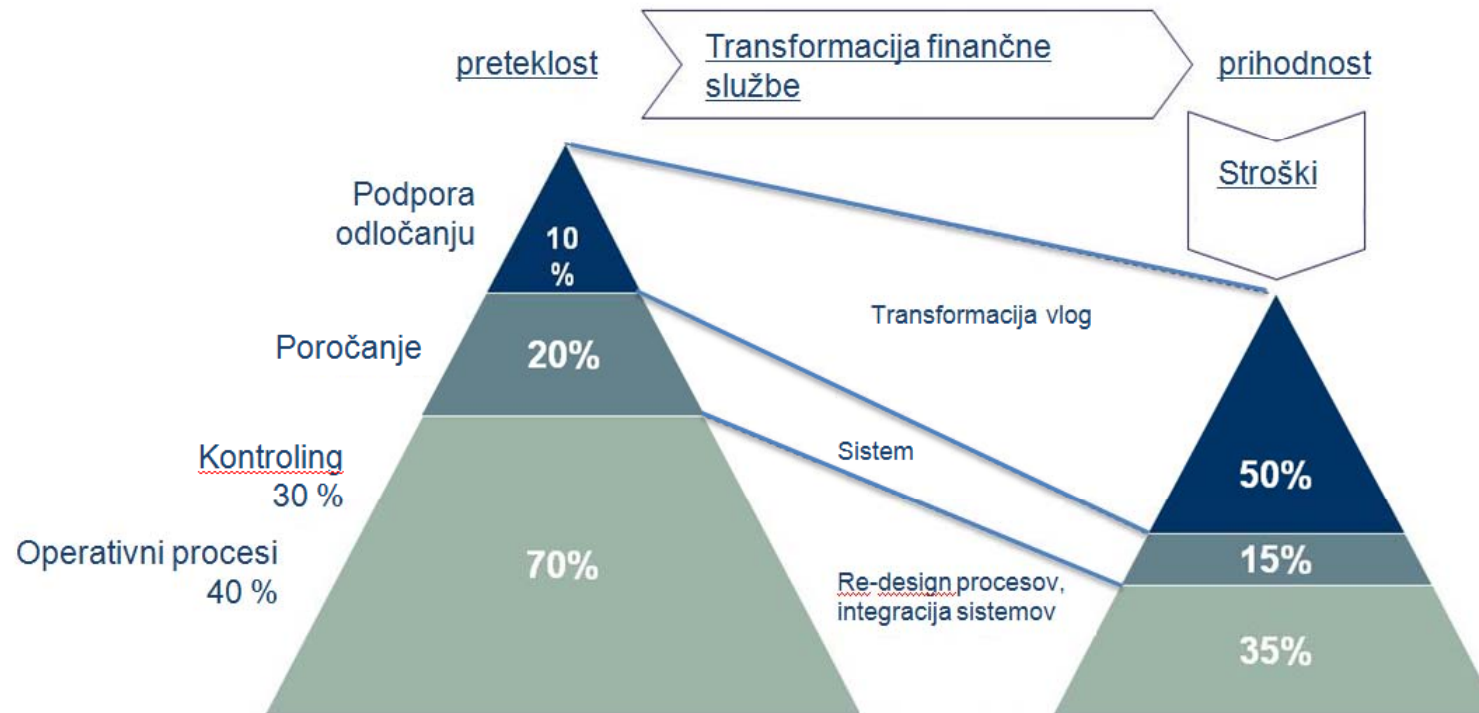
preteklost

Transformacija finančne službe

prihodnost

Stroški

Podpora odločanju

10 %

Poročanje

20%

Kontroling 30 %

Operativni procesi 40 %

70%

Transformacija vlog

Sistem

Re-design procesov, integracija sistemov

50%

15%

35%